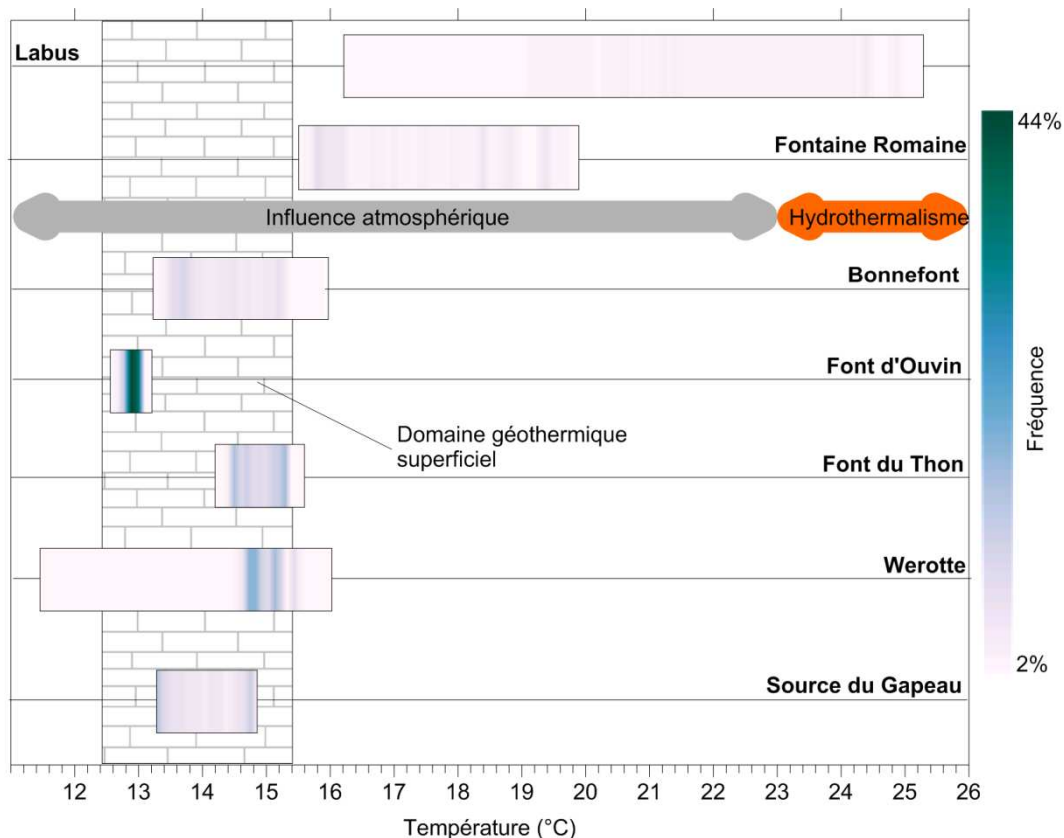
Labus

Fontaine Romaine

Influence atmosphérique

Hydrothermalisme

Bonnefont

Font d'Ouvin

Domaine géothermique superficiel

Font du Thon

Werotte

Source du Gapeau

44%

Fréquence

2%

12 13 14 15 16 17 18 19 20 21 22 23 24 25 26

Température (°C)